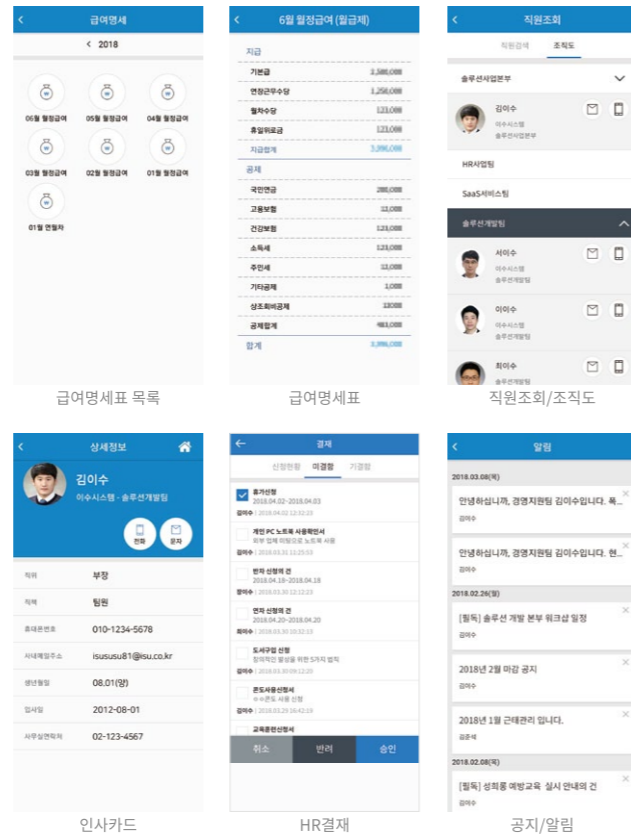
급여명세

< 2018

06월 월정급여
05월 월정급여
04월 월정급여
03월 월정급여
02월 월정급여
01월 월정급여
01월 연월차

급여명세표 목록

6월 월정급여 (월급제)

지급

| 기본급 | 2,580,000 |
|---|---|
| 연장근무수당 | 1,250,000 |
| 월차수당 | 123,000 |
| 휴일위로금 | 123,000 |
| 지급합계 | 3,390,000 |

공제

| 국민연금 | 280,000 |
|---|---|
| 고용보험 | 12,000 |
| 건강보험 | 123,000 |
| 소득세 | 123,000 |
| 주민세 | 12,000 |
| 기타공제 | 1,000 |
| 상조회비공제 | 12,000 |
| 공제합계 | 463,000 |

합계 3,996,000

급여명세표

직원조회

직원검색 조직도

솔루션사업본부

김이수
이수시스템
솔루션사업본부

HR사업팀

SaaS서비스팀

솔루션개발팀

서이수
이수시스템
솔루션개발팀

이이수
이수시스템
솔루션개발팀

최이수
이수시스템

직원조회/조직도

상세정보

김이수
이수시스템 - 솔루션개발팀

전화 문자

| 직위 | 부장 |
|---|---|
| 직책 | 팀원 |
| 휴대폰번호 | 010-1234-5678 |
| 사내메일주소 | isususu81@isu.co.kr |
| 생년월일 | 08.01(양) |
| 입사일 | 2012-08-01 |
| 사무실연락처 | 02-123-4567 |

인사카드

결재

신청현황 미결함 기결함

휴가신청
2018.04.02~2018.04.03
김이수 | 2018.04.02 12:52:23

개인 PC 노트북 사용확인서
외부 업체 미팅으로 노트북 사용
김이수 | 2018.03.31 11:25:53

반차 신청의 건
2018.04.18~2018.04.18
정이수 | 2018.03.30 12:12:23

연차 신청의 건
2018.04.20~2018.04.20
최이수 | 2018.03.30 10:32:13

도서구입 신청
창의적인 발상을 위한 5가지 법칙
김이수 | 2018.03.09 12:20

콘도사용신청서
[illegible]
김이수 | 2018.03.29 16:42:19

교육훈련신청서

취소 반려 승인

HR결재

알림

2018.03.08(목)

안녕하십니까, 경영지원팀 김이수입니다. 폭...
김이수

안녕하십니까, 경영지원팀 김이수입니다. 현...
김이수

2018.02.26(월)

[필독] 솔루션 개발 본부 워크샵 일정
김이수

2018년 2월 마감 공지
김이수

2018년 1월 근태관리 입니다.
김준석

2018.02.08(목)

[필독] 성희롱 예방교육 실시 안내의 건
김이수

공지/알림